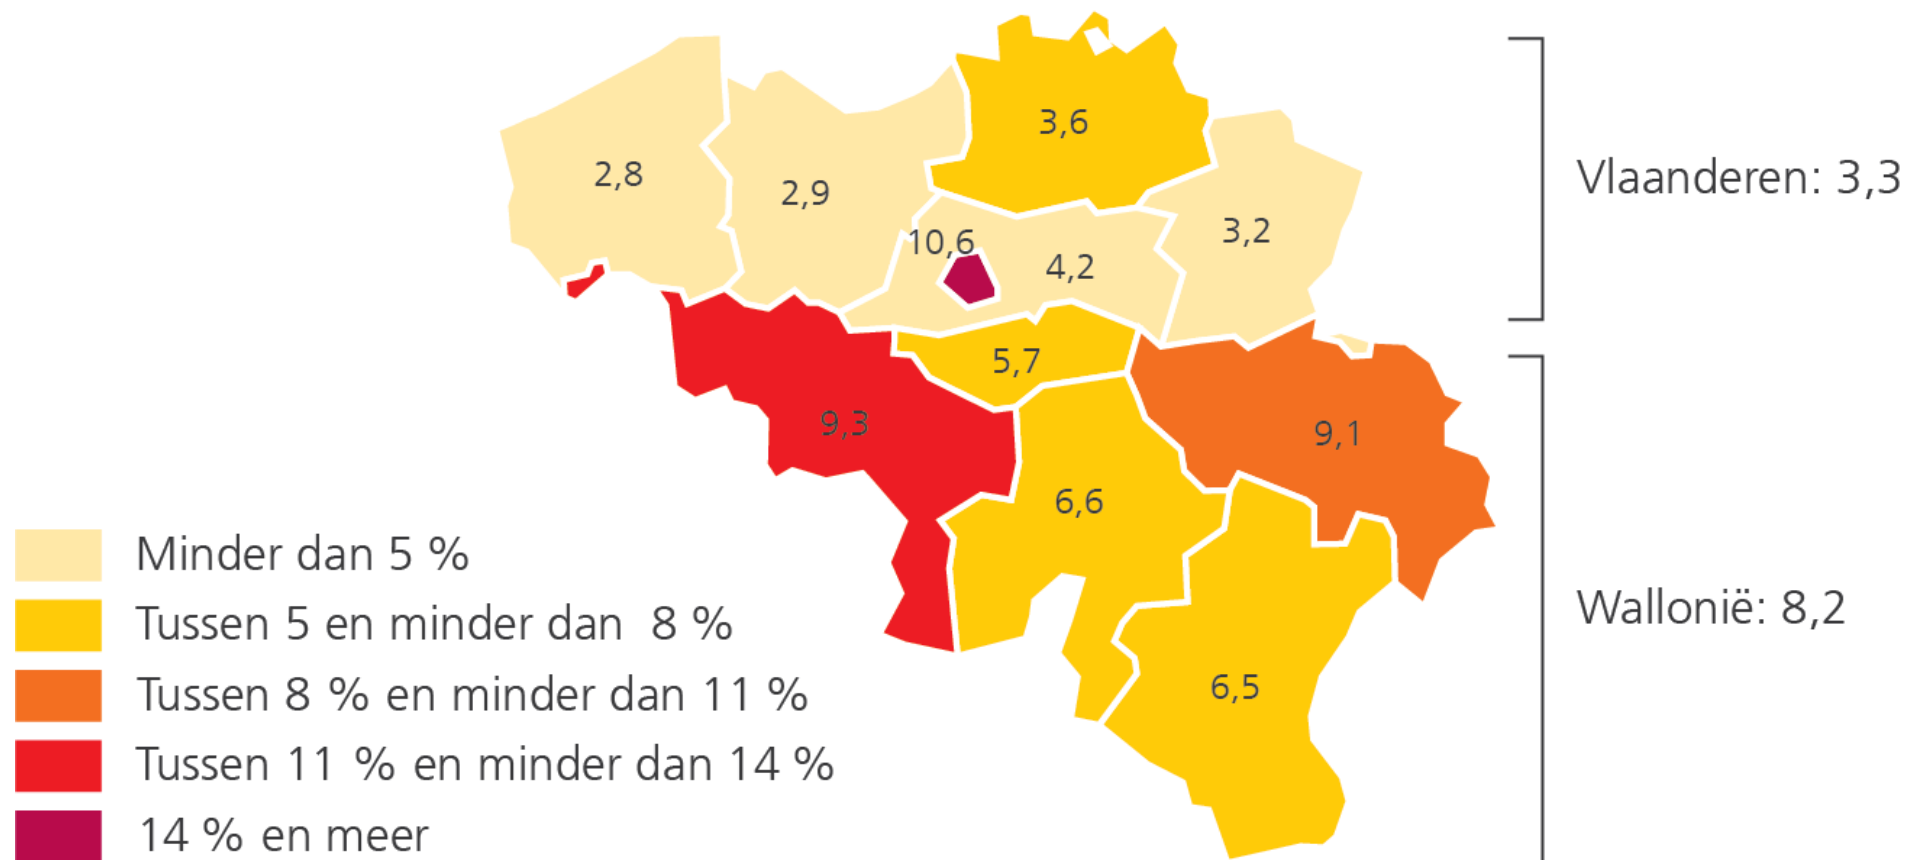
3,6

2,8

2,9

10,6

4,2

3,2

5,7

9,3

9,1

6,6

6,5

Vlaanderen: 3,3

Wallonië: 8,2

Minder dan 5 %

Tussen 5 en minder dan 8 %

Tussen 8 % en minder dan 11 %

Tussen 11 % en minder dan 14 %

14 % en meer